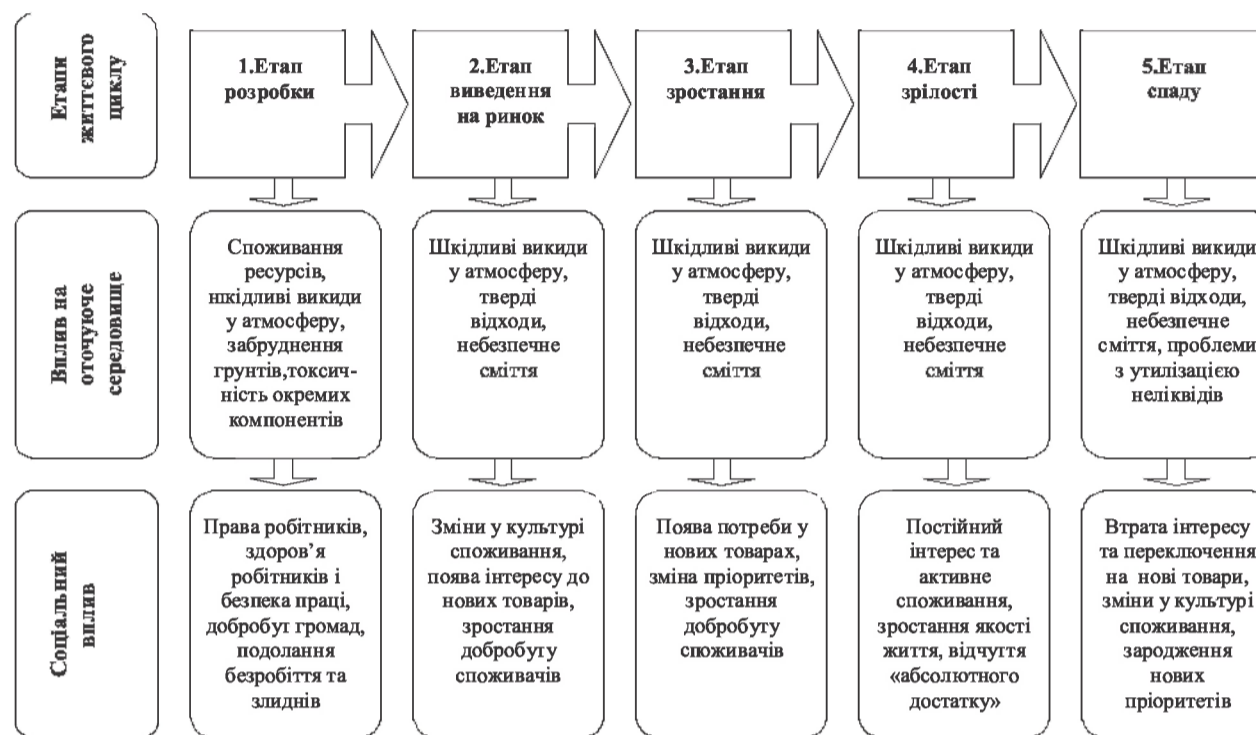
Етапи життєвого циклу

1.Етап розробки

2.Етап виведення на ринок

3.Етап зростання

4.Етап зрілості

5.Етап спаду

Вплив на оточуюче середовище

Споживання ресурсів, нкідливі викиди у атмосферу, забруднення грунтів,токсичність окремих компонентів

Шкідливі викиди у атмосферу, тверді відходи, небезпечне сміття

Шкідливі викиди у атмосферу, тверді відходи, небезпечне сміття

Шкідливі викиди у атмосферу, тверді відходи, небезпечне сміття

Шкідливі викиди у атмосферу, тверді відходи, небезпечне сміття, проблеми з утилізацією неліквідів

Соціальний вплив

Права робітників, здоров'я робітників і безпека праці, добробут громад, подолання безробіття та злиднів

Зміни у культурі споживання, поява інтересу до нових товарів, зростання добробуту споживачів

Поява потреби у нових товарах, зміна пріоритетів, зростання добробуту споживачів

Постійний інтерес та активне споживання, зростання якості життя, відчуття «абсолютного достатку»

Втрата інтересу та переключення на нові товари, зміни у культурі споживання, зародження нових пріоритетів